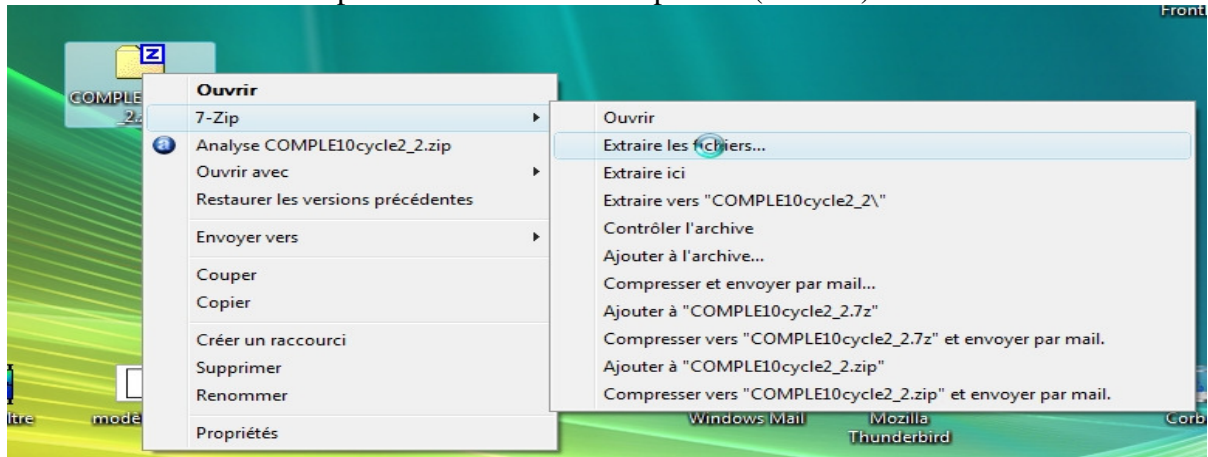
Front

COMPLE
_2.

Ouvrir
7-Zip
Analyse COMPLE10cycle2_2.zip
Ouvrir avec
Restaurer les versions précédentes
Envoyer vers
Couper
Copier
Créer un raccourci
Supprimer
Renommer
Propriétés

Ouvrir
Extraire les fichiers...
Extraire ici
Extraire vers "COMPLE10cycle2_2\"
Contrôler l'archive
Ajouter à l'archive...
Compresser et envoyer par mail...
Ajouter à "COMPLE10cycle2_2.7z"
Compresser vers "COMPLE10cycle2_2.7z" et envoyer par mail.
Ajouter à "COMPLE10cycle2_2.zip"
Compresser vers "COMPLE10cycle2_2.zip" et envoyer par mail.

ltre
modè
Windows Mail
Mozilla Thunderbird
Corb